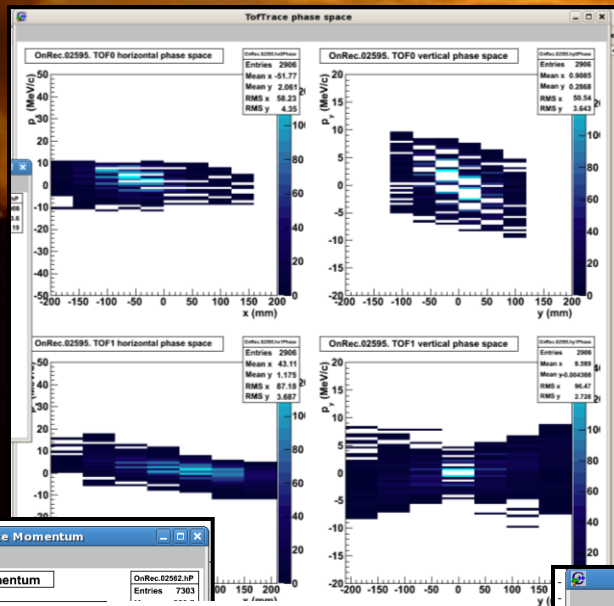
TofTrace phase space

OnRec.02595. TOF0 horizontal phase space

OnRec.02595.hxPhase
Entries 2906
Mean x -51.77
Mean y 2.061
RMS x 58.23
RMS y 4.35

$p_x$ (MeV/c)

50 40 30 20 10 0 -10 -20 -30 -40 -50

-200 -150 -100 -50 0 50 100 150 200
x (mm)

100 80 60 40 20

OnRec.02595. TOF0 vertical phase space

OnRec.02595.hyPhase
Entries 2906
Mean x 0.9085
Mean y 0.2868
RMS x 50.54
RMS y 3.643

$p_y$ (MeV/c)

20 15 10 5 0 -5 -10 -15 -20

-200 -150 -100 -50 0 50 100 150 200
y (mm)

100 80 60 40 20

OnRec.02595. TOF1 horizontal phase space

OnRec.02595.hxPhase
Entries 2906
Mean x 43.11
Mean y 1.175
RMS x 87.18
RMS y 3.687

20 15 10 5 0 -5 -10 -15 -20

-200 -150 -100 -50 0 50 100 150 200
x (mm)

OnRec.02595. TOF1 vertical phase space

OnRec.02595.hyPhase
Entries 2906
Mean x 8.589
Mean y 0.004308
RMS x 96.47
RMS y 2.728

$p_y$ (MeV/c)

20 15 10 5 0 -5 -10 -15 -20

-200 -150 -100 -50 0 50 100 150 200
y (mm)

100 80 60 40 20

e Momentum

mentum

OnRec.02562.hP
Entries 7303